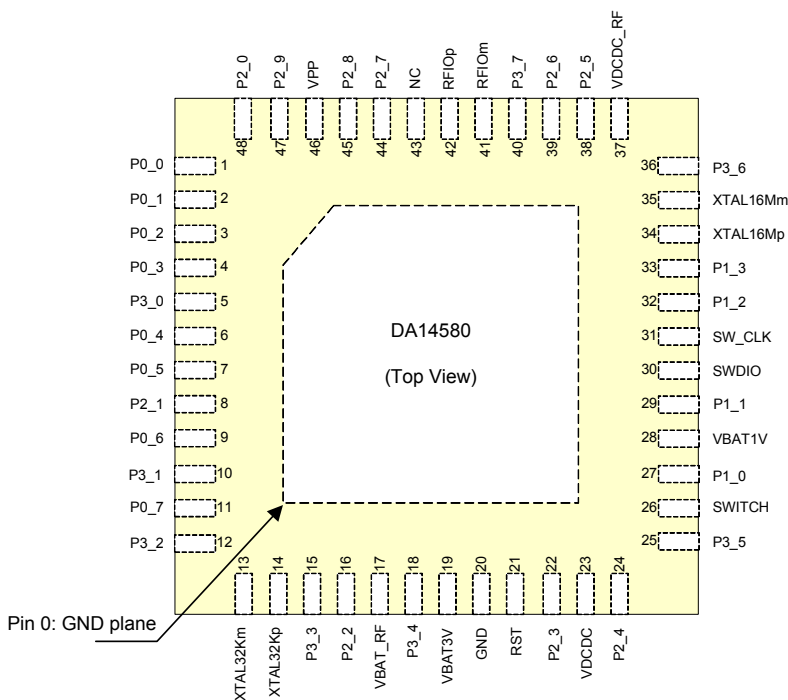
P2_0 48
P2_9 47
VPP 46
P2_8 45
P2_7 44
NC 43
RFIOp 42
RFIOm 41
P3_7 40
P2_6 39
P2_5 38
VDCDC_RF 37

P0_0 1
P0_1 2
P0_2 3
P0_3 4
P3_0 5
P0_4 6
P0_5 7
P2_1 8
P0_6 9
P3_1 10
P0_7 11
P3_2 12

DA14580

(Top View)

36 P3_6
35 XTAL16Mm
34 XTAL16Mp
33 P1_3
32 P1_2
31 SW_CLK
30 SWDIO
29 P1_1
28 VBAT1V
27 P1_0
26 SWITCH
25 P3_5

13 XTAL32Km
14 XTAL32Kp
15 P3_3
16 P2_2
17 VBAT_RF
18 P3_4
19 VBAT3V
20 GND
21 RST
22 P2_3
23 VDCDC
24 P2_4

Pin 0: GND plane